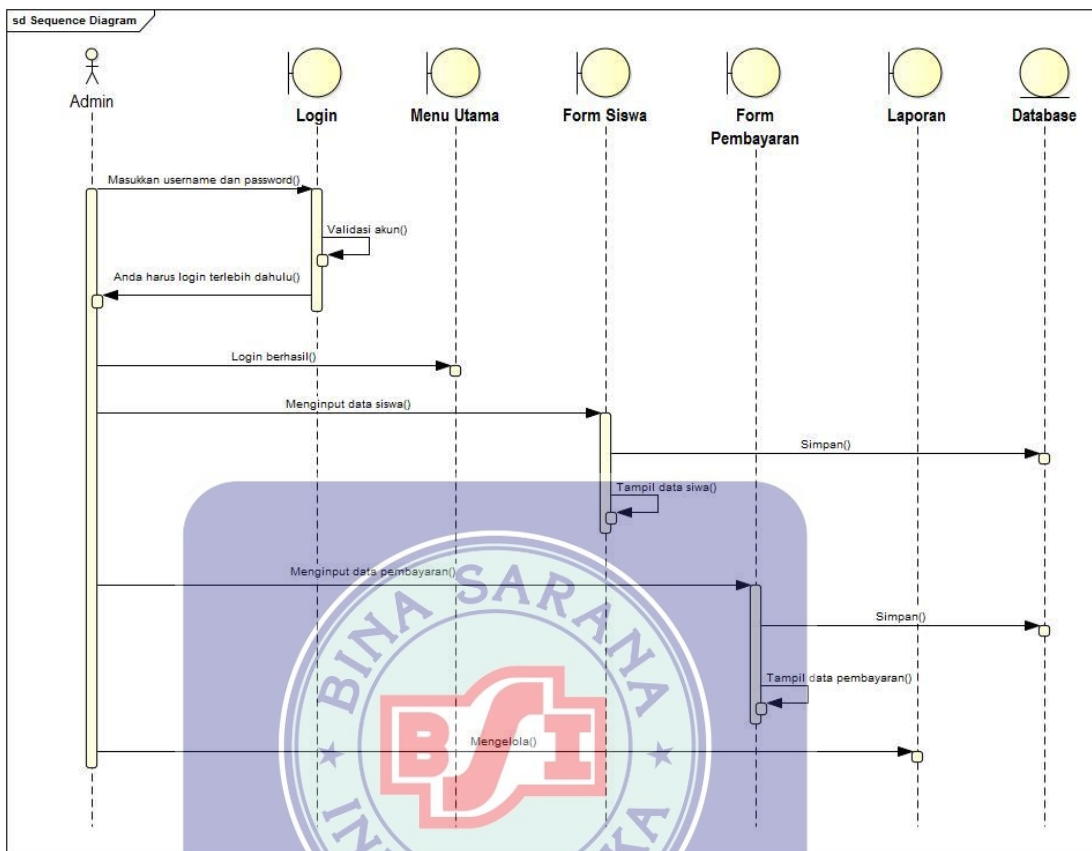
sd Sequence Diagram

Admin

Login

Menu Utama

Form Siswa

Form Pembayaran

Laporan

Database

Masukkan username dan password()

Validasi akun()

Anda harus login terlebih dahulu()

Login berhasil()

Menginput data siswa()

Simpan()

Tampil data siwa()

Menginput data pembayaran()

Simpan()

Tampil data pembayaran()

Mengelola()

BINA SARANA

BSI